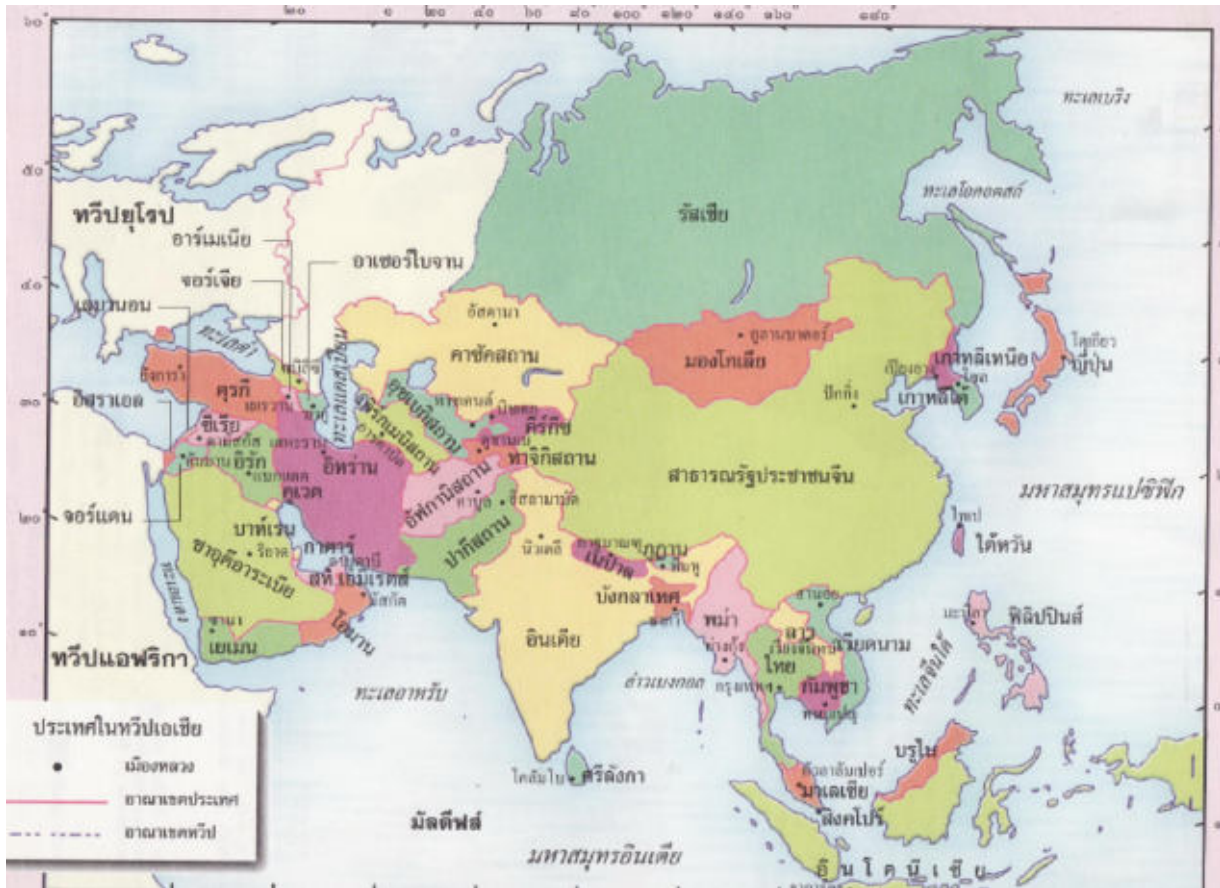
๖๐ ๒๐ ๐ ๒๐ ๔๐ ๖๐ ๘๐ ๑๐๐ ๑๒๐ ๑๔๐ ๑๖๐ ๑๘๐

๕๐ ๔๐ ๓๐ ๒๐ ๑๐

ทะเลเบริง

ทะเลโอคอตสก์

รัสเซีย

ทวีปยุโรป

อาร์เมเนีย

อาเซอร์ไบจาน

จอร์เจีย

เลบานอน

ทะเลดำ

อัสตานา

คาซัคสถาน

อูลานบาตอร์

มองโกเลีย

เปียงยาง

เกาหลีเหนือ

โซล

เกาหลีใต้

โตเกียว

ญี่ปุ่น

ปักกิ่ง

อังการา

ตุรกี

ทะเลแคสเปียน

อิสราเอล

ซีเรีย

ดามัสกัส

เตหะราน

เติร์กเมนิสถาน

บิชเคก

คีร์กีซ

ทาจิกิสถาน

อุซเบกิสถาน

อิรัก

แบกแดด

อิหร่าน

คูเวต

อัฟกานิสถาน

คาบูล

อิสลามาบัด

สาธารณรัฐประชาชนจีน

มหาสมุทรแปซิฟิก

จอร์แดน

บาห์เรน

ริยาด

กาตาร์

อาบูดาบี

สหรัฐอาหรับเอมิเรตส์

มัสกัต

ปากีสถาน

นิวเดลี

กาฐมาณฑุ

เนปาล

ภูฏาน

ทิมพู

ไทเป

ไต้หวัน

ซาอุดีอาระเบีย

ทะเลแดง

บังกลาเทศ

ธากา

พม่า

ย่างกุ้ง

ฮานอย

ลาว

เวียงจันทน์

มะนิลา

ฟิลิปปินส์

ซานา

เยเมน

โอมาน

อินเดีย

เวียดนาม

ไทย

กรุงเทพฯ

กัมพูชา

พนมเปญ

ทะเลจีนใต้

ทวีปแอฟริกา

ทะเลอาหรับ

อ่าวเบงกอล

ประเทศในทวีปเอเชีย

เมืองหลวง

อาณาเขตประเทศ

อาณาเขตทวีป

โคลัมโบ

ศรีลังกา

บรูไน

กัวลาลัมเปอร์

มาเลเซีย

สิงคโปร์

มัลดีฟส์

มหาสมุทรอินเดีย

อินโดนีเซีย